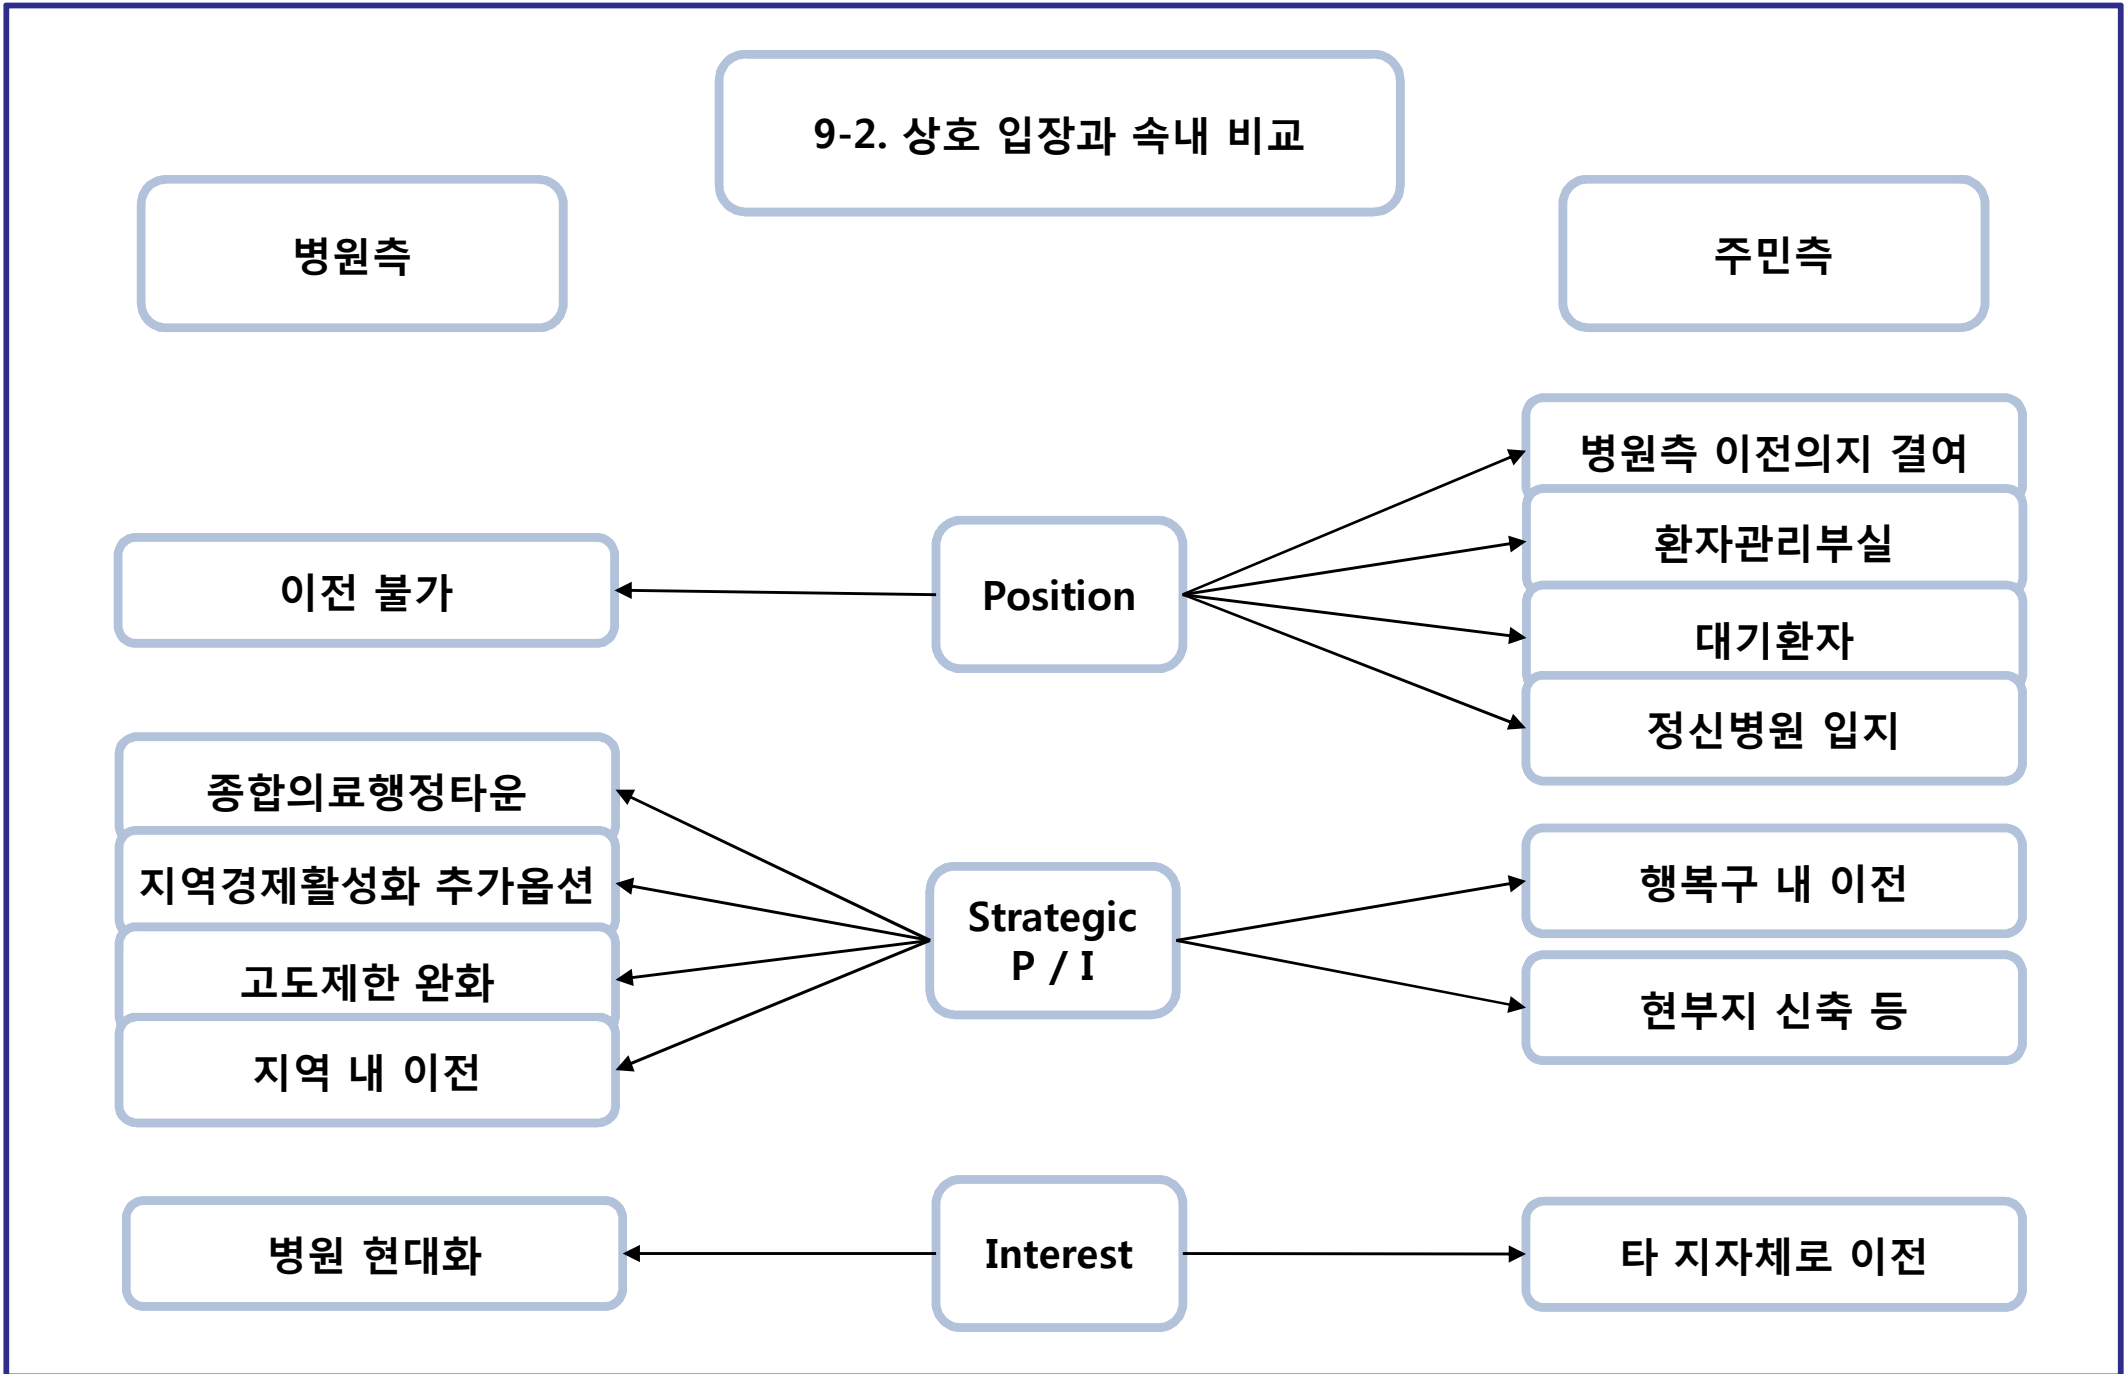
9-2. 상호 입장과 속내 비교

병원측

주민측

병원측 이전의지 결여

환자관리부실

이전 불가

Position

대기환자

정신병원 입지

종합의료행정타운

지역경제활성화 추가옵션

행복구 내 이전

Strategic P / I

고도제한 완화

현부지 신축 등

지역 내 이전

병원 현대화

Interest

타 지자체로 이전